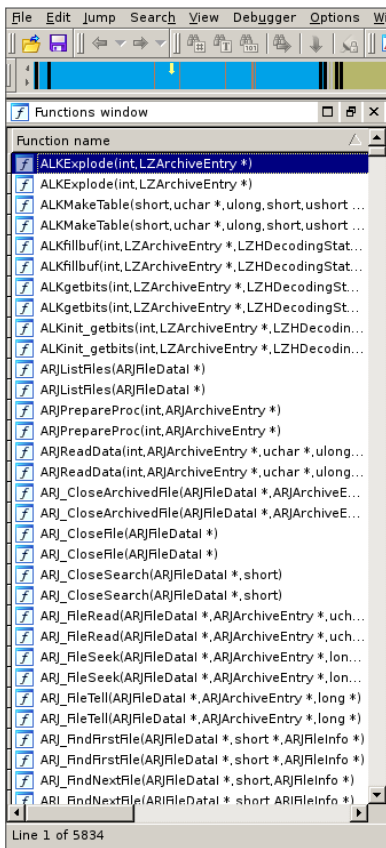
File Edit Jump Search View Debugger Options W

Functions window

Function name

ALKExplode(int,LZArchiveEntry *)
ALKExplode(int,LZArchiveEntry *)
ALKMakeTable(short,uchar *,ulong,short,ushort ...
ALKMakeTable(short,uchar *,ulong,short,ushort ...
ALKfillbuf(int,LZArchiveEntry *,LZHDecodingStat...
ALKfillbuf(int,LZArchiveEntry *,LZHDecodingStat...
ALKgetbits(int,LZArchiveEntry *,LZHDecodingSt...
ALKgetbits(int,LZArchiveEntry *,LZHDecodingSt...
ALKinit_getbits(int,LZArchiveEntry *,LZHDecodin...
ALKinit_getbits(int,LZArchiveEntry *,LZHDecodin...
ARJListFiles(ARJFileDataI *)
ARJListFiles(ARJFileDataI *)
ARJPrepareProc(int,ARJArchiveEntry *)
ARJPrepareProc(int,ARJArchiveEntry *)
ARJReadData(int,ARJArchiveEntry *,uchar *,ulong...
ARJReadData(int,ARJArchiveEntry *,uchar *,ulong...
ARJ_CloseArchivedFile(ARJFileDataI *,ARJArchiveE...
ARJ_CloseArchivedFile(ARJFileDataI *,ARJArchiveE...
ARJ_CloseFile(ARJFileDataI *)
ARJ_CloseFile(ARJFileDataI *)
ARJ_CloseSearch(ARJFileDataI *,short)
ARJ_CloseSearch(ARJFileDataI *,short)
ARJ_FileRead(ARJFileDataI *,ARJArchiveEntry *,uch...
ARJ_FileRead(ARJFileDataI *,ARJArchiveEntry *,uch...
ARJ_FileSeek(ARJFileDataI *,ARJArchiveEntry *,lon...
ARJ_FileSeek(ARJFileDataI *,ARJArchiveEntry *,lon...
ARJ_FileTell(ARJFileDataI *,ARJArchiveEntry *,long *)
ARJ_FileTell(ARJFileDataI *,ARJArchiveEntry *,long *)
ARJ_FindFirstFile(ARJFileDataI *,short *,ARJFileInfo *)
ARJ_FindFirstFile(ARJFileDataI *,short *,ARJFileInfo *)
ARJ_FindNextFile(ARJFileDataI *,short,ARJFileInfo *)
ARJ_FindNextFile(ARJFileDataI *,short,ARJFileInfo *)

Line 1 of 5834